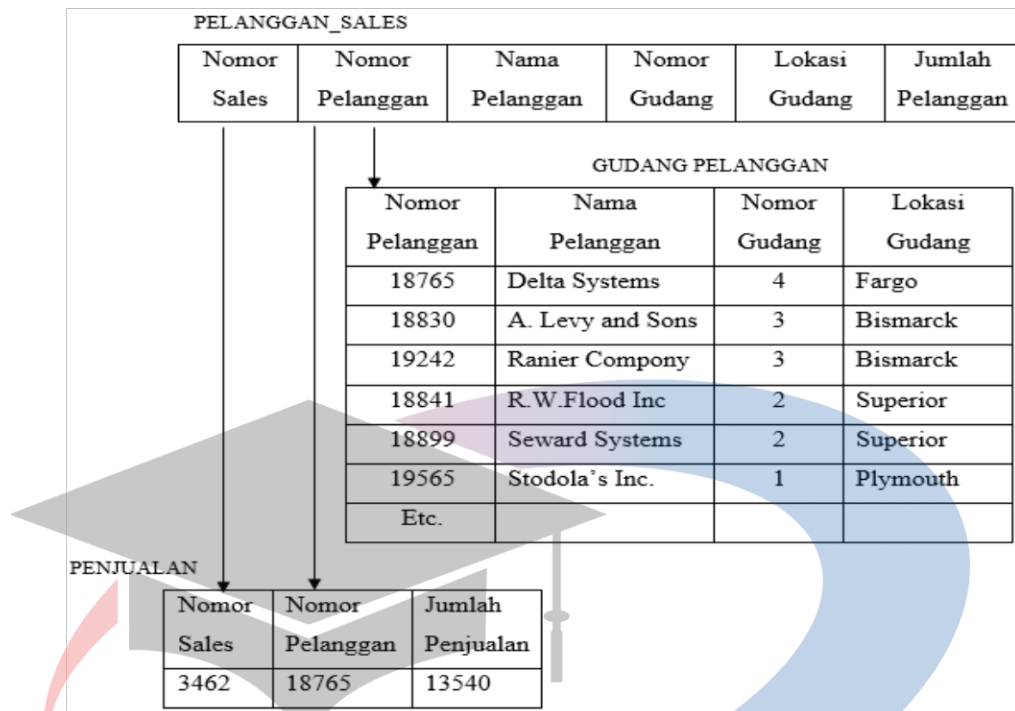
PELANGGAN_SALES

| Nomor Sales | Nomor Pelanggan | Nama Pelanggan | Nomor Gudang | Lokasi Gudang | Jumlah Pelanggan |
|---|---|---|---|---|---|

GUDANG PELANGGAN

| Nomor Pelanggan | Nama Pelanggan | Nomor Gudang | Lokasi Gudang |
|---|---|---|---|
| 18765 | Delta Systems | 4 | Fargo |
| 18830 | A. Levy and Sons | 3 | Bismarck |
| 19242 | Ranier Compony | 3 | Bismarck |
| 18841 | R.W.Flood Inc | 2 | Superior |
| 18899 | Seward Systems | 2 | Superior |
| 19565 | Stodola's Inc. | 1 | Plymouth |
| Etc. | | | |

PENJUALAN

| Nomor Sales | Nomor Pelanggan | Jumlah Penjualan |
|---|---|---|
| 3462 | 18765 | 13540 |